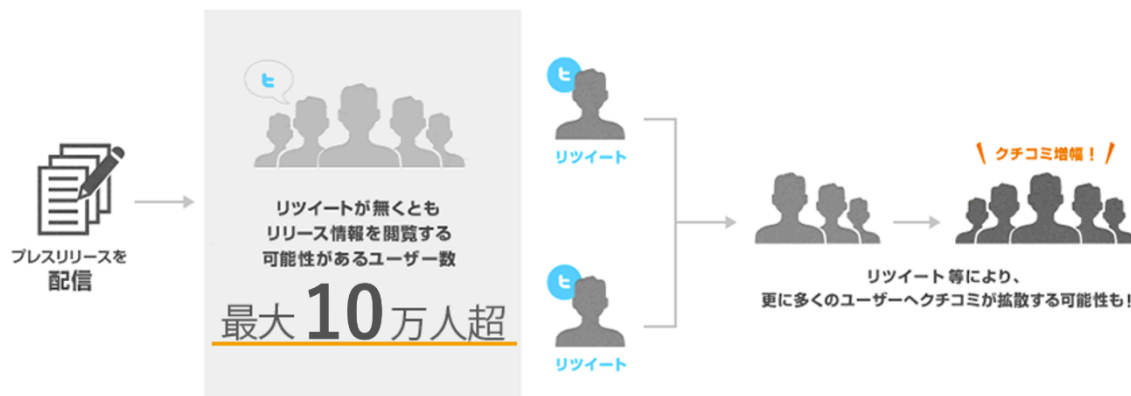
プレスリリースを
配信

リツイートが無くとも
リリース情報を閲覧する
可能性があるユーザー数

最大 10 万人超

リツイート

リツイート

クチコミ増幅！

リツイート 等により、
更に多くのユーザーへクチコミが拡散する可能性も！